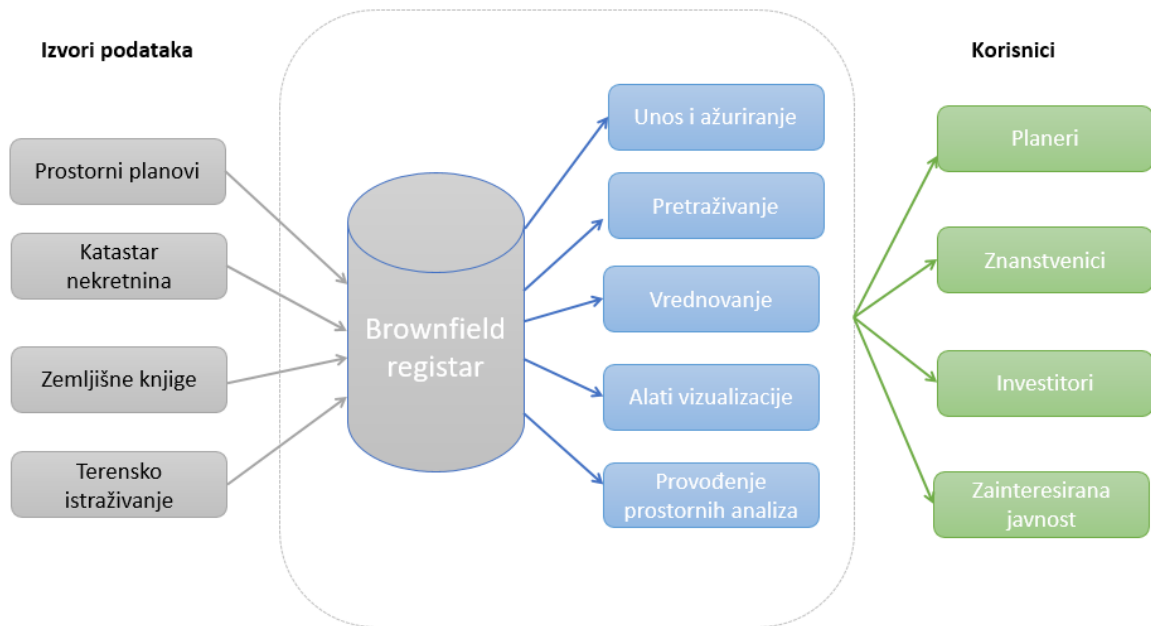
Izvori podataka

Korisnici

Prostorni planovi

Katastar nekretnina

Zemljišne knjige

Terensko istraživanje

Brownfield registar

Unos i ažuriranje

Pretraživanje

Vrednovanje

Alati vizualizacije

Provođenje prostornih analiza

Planeri

Znanstvenici

Investitori

Zainteresirana javnost